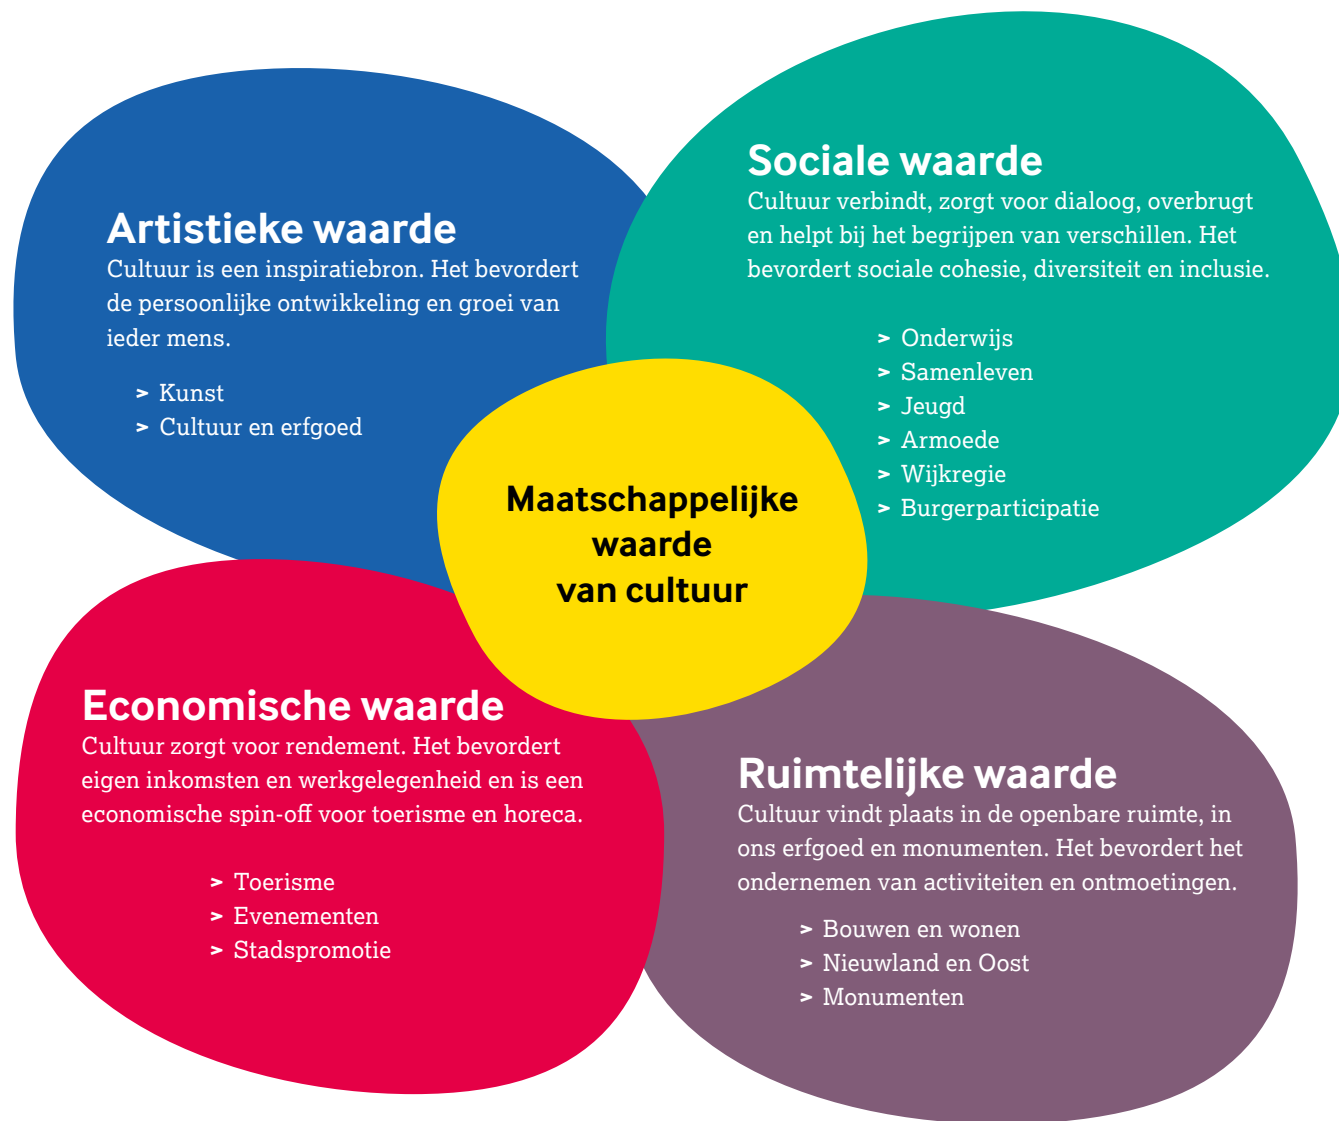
Artistieke waarde
Cultuur is een inspiratiebron. Het bevordert de persoonlijke ontwikkeling en groei van ieder mens.

> Kunst
> Cultuur en erfgoed

Sociale waarde
Cultuur verbindt, zorgt voor dialoog, overbrugt en helpt bij het begrijpen van verschillen. Het bevordert sociale cohesie, diversiteit en inclusie.

> Onderwijs
> Samenleven
> Jeugd
> Armoede
> Wijkregie
> Burgerparticipatie

Maatschappelijke waarde van cultuur

Economische waarde
Cultuur zorgt voor rendement. Het bevordert eigen inkomsten en werkgelegenheid en is een economische spin-off voor toerisme en horeca.

> Toerisme
> Evenementen
> Stadspromotie

Ruimtelijke waarde
Cultuur vindt plaats in de openbare ruimte, in ons erfgoed en monumenten. Het bevordert het ondernemen van activiteiten en ontmoetingen.

> Bouwen en wonen
> Nieuwland en Oost
> Monumenten